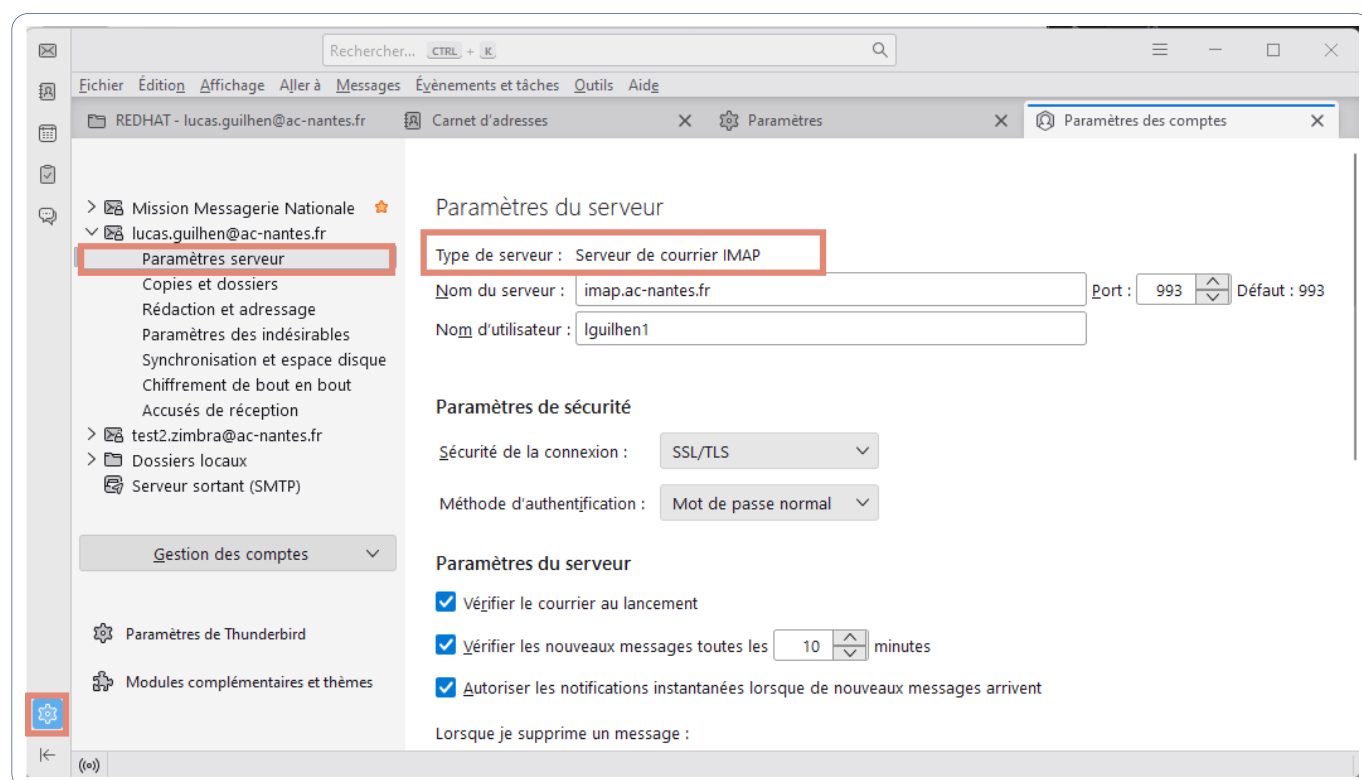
Rechercher... CTRL + K

Fichier Édition Affichage Aller à Messages Évènements et tâches Outils Aide

REDHAT - lucas.guilhen@ac-nantes.fr
Carnet d'adresses
Paramètres
Paramètres des comptes

Mission Messagerie Nationale
lucas.guilhen@ac-nantes.fr
Paramètres serveur
Copies et dossiers
Rédaction et adressage
Paramètres des indésirables
Synchronisation et espace disque
Chiffrement de bout en bout
Accusés de réception
test2.zimbra@ac-nantes.fr
Dossiers locaux
Serveur sortant (SMTP)

Gestion des comptes

Paramètres de Thunderbird

Modules complémentaires et thèmes

Paramètres du serveur

Type de serveur : Serveur de courrier IMAP

Nom du serveur : imap.ac-nantes.fr Port : 993 Défaut : 993

Nom d'utilisateur : lguilhen1

Paramètres de sécurité

Sécurité de la connexion : SSL/TLS

Méthode d'authentification : Mot de passe normal

Paramètres du serveur

Vérifier le courrier au lancement

Vérifier les nouveaux messages toutes les 10 minutes

Autoriser les notifications instantanées lorsque de nouveaux messages arrivent

Lorsque je supprime un message :